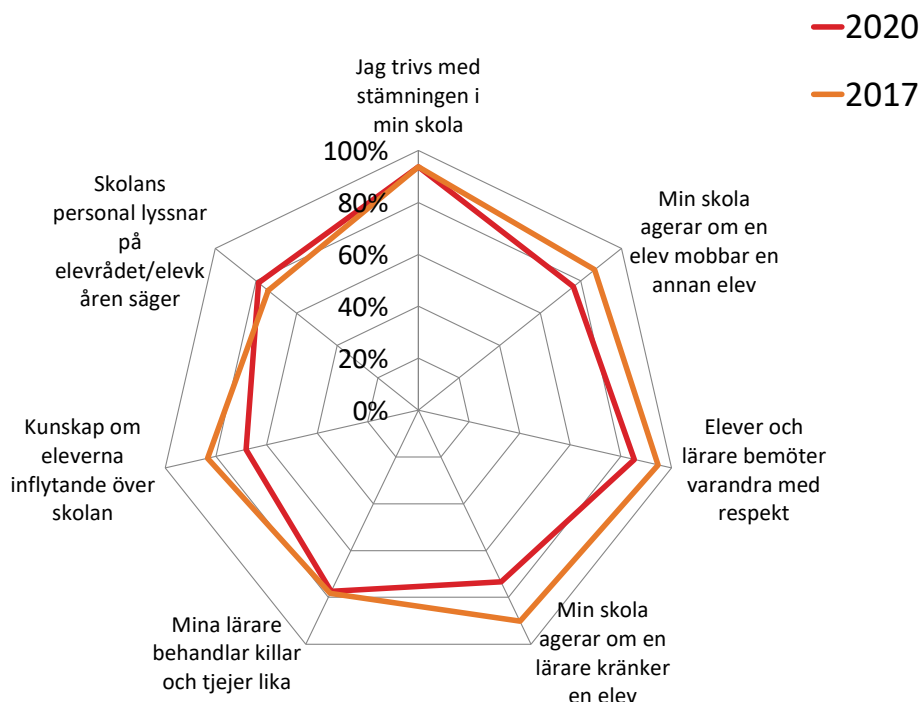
2020

2017

Jag trivs med stämningen i min skola

100%

80%

60%

40%

20%

0%

Min skola agerar om en elev mobbar en annan elev

Elever och lärare bemöter varandra med respekt

Min skola agerar om en lärare kränker en elev

Mina lärare behandlar killar och tjejer lika

Kunskap om eleverna inflytande över skolan

Skolans personal lyssnar på elevrådet/elevkåren säger